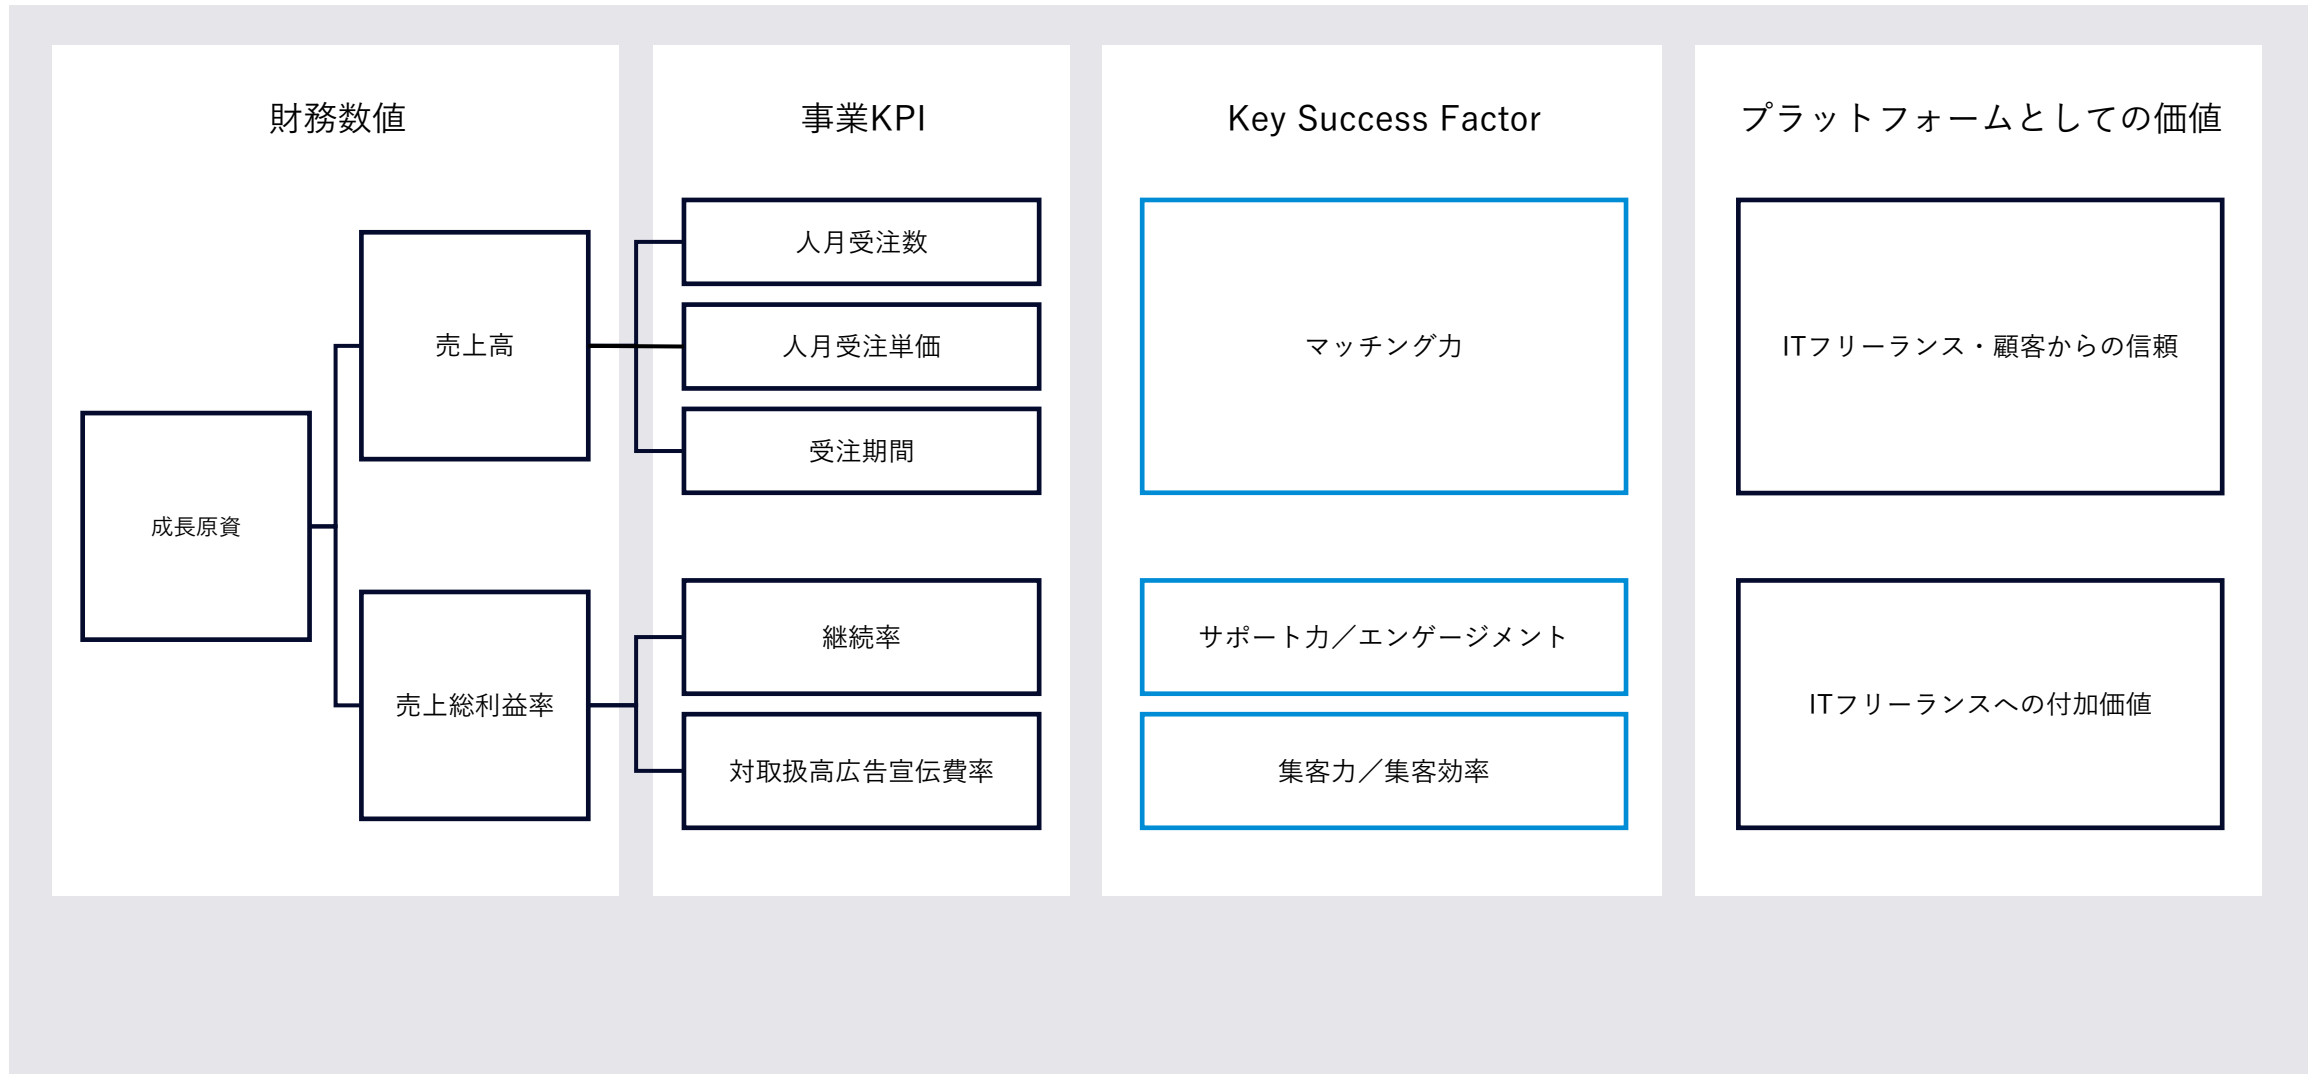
財務数値

成長原資

売上高

売上総利益率

事業KPI

人月受注数

人月受注単価

受注期間

継続率

対取扱高広告宣伝費率

Key Success Factor

マッチング力

サポート力／エンゲージメント

集客力／集客効率

プラットフォームとしての価値

ITフリーランス・顧客からの信頼

ITフリーランスへの付加価値